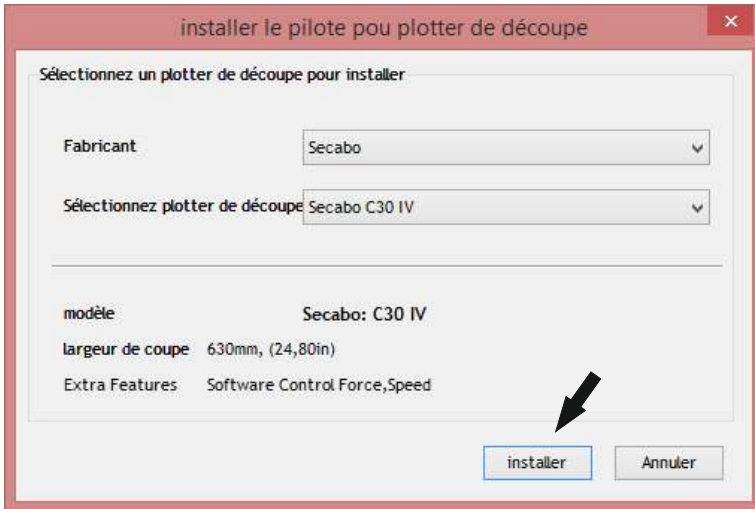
installer le pilote pou plotter de découpe

Sélectionnez un plotter de découpe pour installer

Fabricant
Secabo

Sélectionnez plotter de découpe
Secabo C30 IV

modèle
Secabo: C30 IV

largeur de coupe
630mm, (24,80in)

Extra Features
Software Control Force,Speed

installer
Annuler